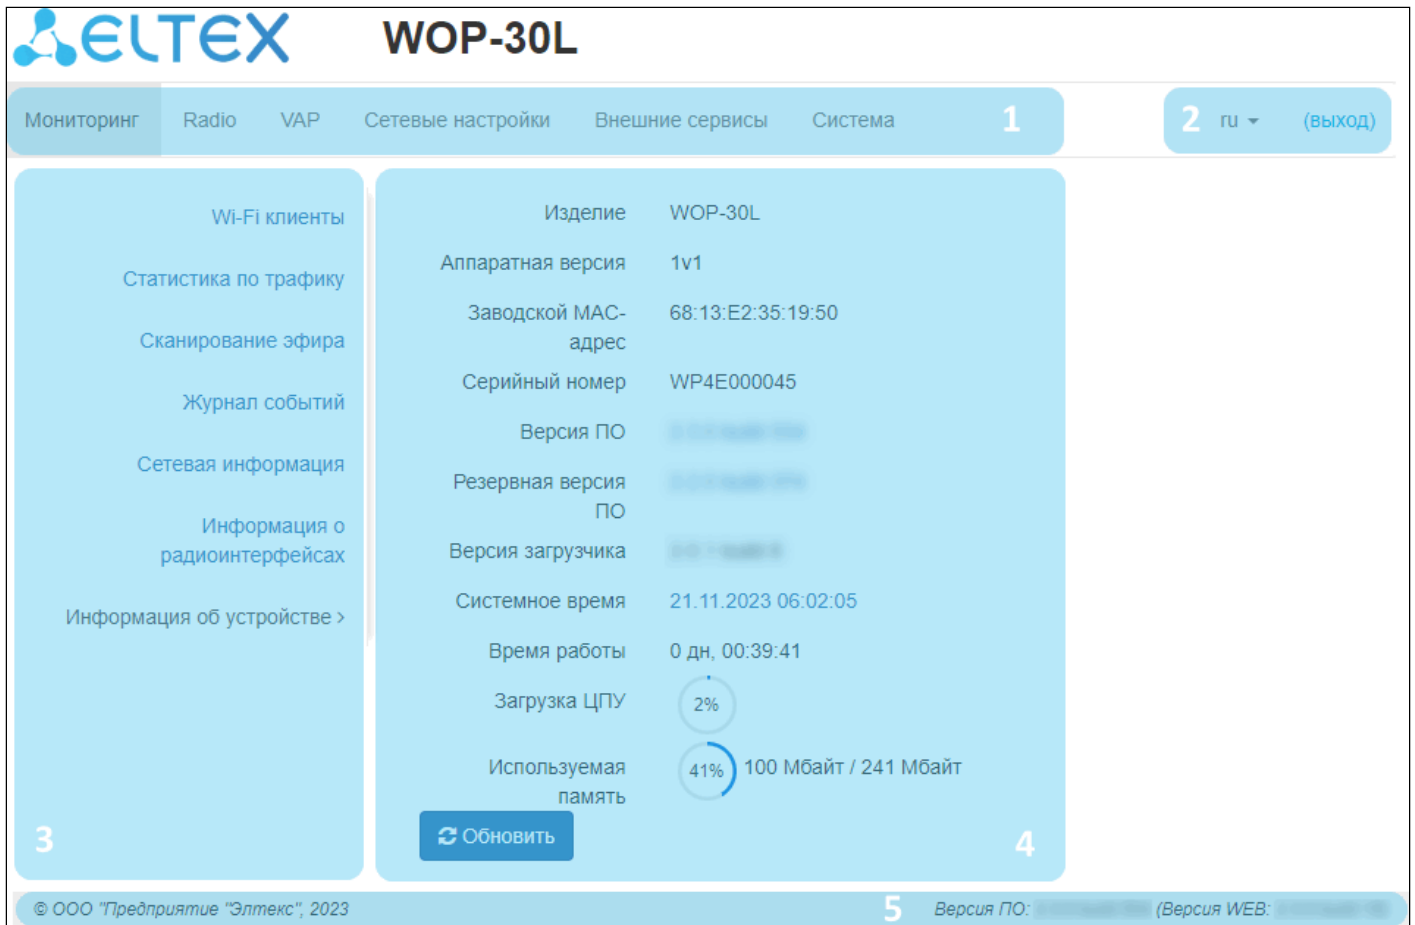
ELTEX WOP-30L

Мониторинг Radio VAP Сетевые настройки Внешние сервисы Система 1

2 ru (выход)

Wi-Fi клиенты

Статистика по трафику

Сканирование эфира

Журнал событий

Сетевая информация

Информация о радиоинтерфейсах

Информация об устройстве ›

3

| | |
|---|---|
| Изделие | WOP-30L |
| Аппаратная версия | 1v1 |
| Заводской MAC-адрес | 68:13:E2:35:19:50 |
| Серийный номер | WP4E000045 |
| Версия ПО | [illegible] |
| Резервная версия ПО | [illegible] |
| Версия загрузчика | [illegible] |
| Системное время | 21.11.2023 06:02:05 |
| Время работы | 0 дн, 00:39:41 |
| Загрузка ЦПУ | 2% |
| Используемая память | 41% 100 Мбайт / 241 Мбайт |

Обновить

4

© ООО "Предприятие "Элтекс", 2023 5 Версия ПО: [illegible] (Версия WEB: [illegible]